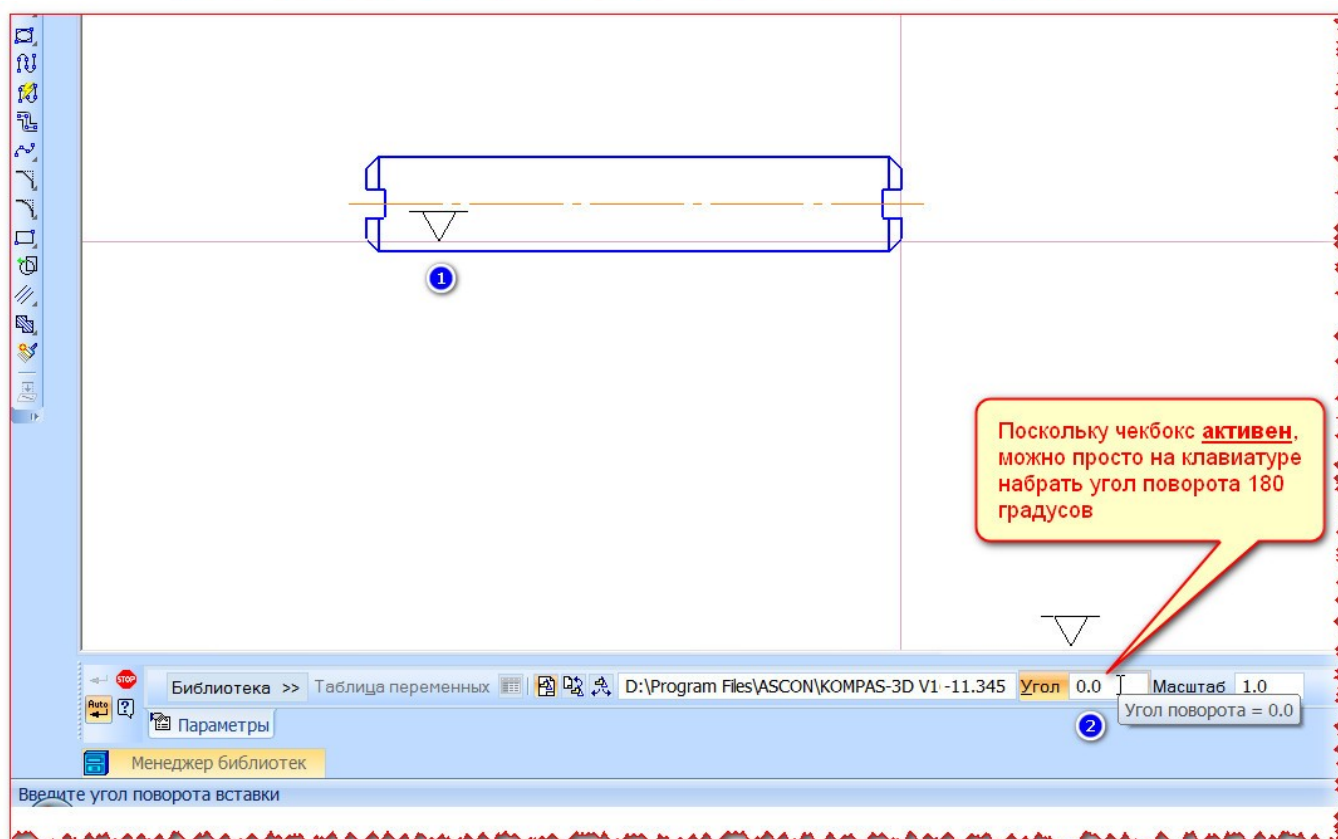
1

Поскольку чекбокс **активен**, можно просто на клавиатуре набрать угол поворота 180 градусов

Библиотека >> Таблица переменных D:\Program Files\ASCON\KOMPAS-3D V1 -11.345 Угол 0.0 Масштаб 1.0

Auto

Параметры

2

Угол поворота = 0.0

Менеджер библиотек

Введите угол поворота вставки